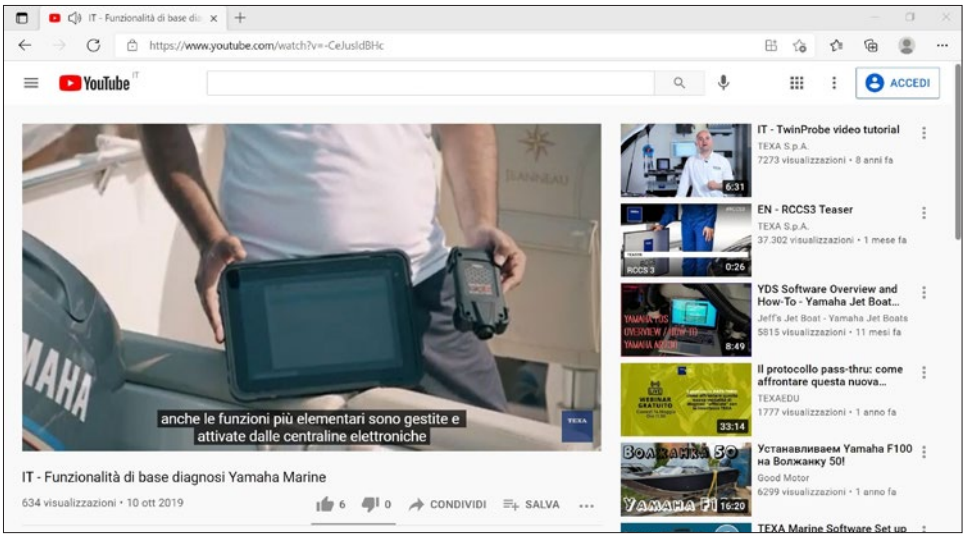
IT - Funzionalità di base dia ×
+
https://www.youtube.com/watch?v=-CeJusldBHc
YouTube IT
ACCEDI

JEANNEAU
MAHA
anche le funzioni più elementari sono gestite e attivate dalle centraline elettroniche
TEXA

IT - Funzionalità di base diagnosi Yamaha Marine
634 visualizzazioni • 10 ott 2019
6
0
CONDIVIDI
SALVA

6:31
IT - TwinProbe video tutorial
TEXA S.p.A.
7273 visualizzazioni • 8 anni fa

RCCS 3
0:26
EN - RCCS3 Teaser
TEXA S.p.A.
37.302 visualizzazioni • 1 mese fa

YAMAHA YDS OVERVIEW / HOW-TO YAMAHA ARSOPI
8:49
YDS Software Overview and How-To - Yamaha Jet Boat...
Jeff's Jet Boat - Yamaha Jet Boats
5815 visualizzazioni • 11 mesi fa

WEBINAR GRATUITO
33:14
Il protocollo pass-thru: come affrontare questa nuova...
TEXAEDU
1777 visualizzazioni • 1 anno fa

ВОЛЖАНКА 50
YAMAHA F1
16:20
Устанавливаем Yamaha F100 на Волжанку 50!
Good Motor
6299 visualizzazioni • 1 anno fa

TEXA Marine Software Set up